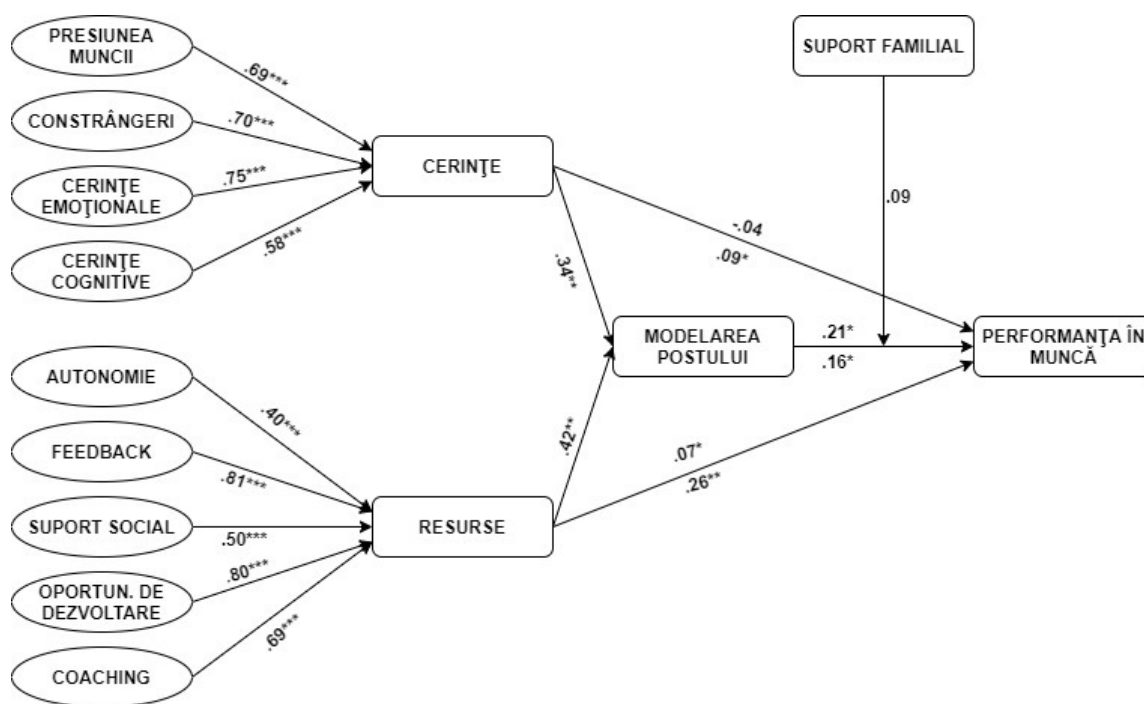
PRESIUNEA MUNCII

CONSTRÂNGERI

CERINŢE EMOŢIONALE

CERINŢE COGNITIVE

.69***

.70***

.75***

.58***

CERINŢE

SUPORT FAMILIAL

.09

-.04

.09*

.34**

MODELAREA POSTULUI

.21*

.16*

PERFORMANŢA ÎN MUNCĂ

AUTONOMIE

FEEDBACK

SUPORT SOCIAL

OPORTUN. DE DEZVOLTARE

COACHING

.40***

.81***

.50***

.80***

.69***

RESURSE

.42**

.07*

.26**